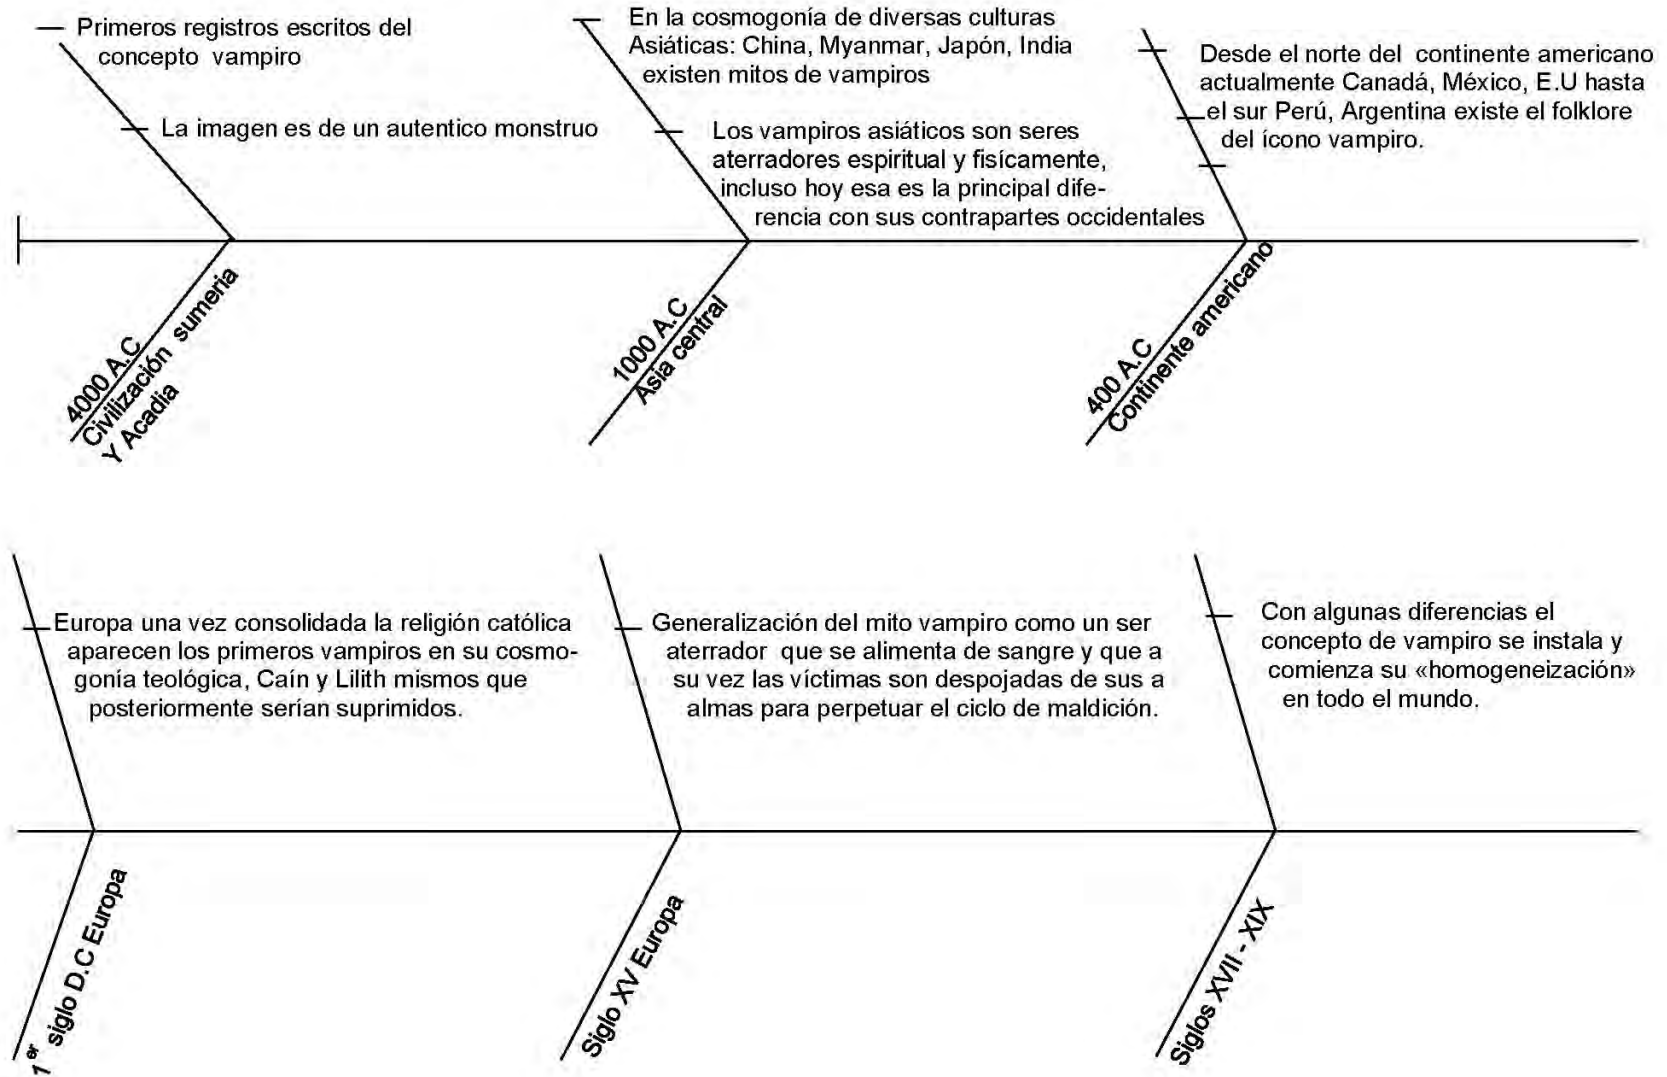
Primeros registros escritos del concepto vampiro

La imagen es de un autentico monstruo

4000 A.C
Civilización sumeria Y Acadia

En la cosmogonía de diversas culturas Asiáticas: China, Myanmar, Japón, India existen mitos de vampiros

Los vampiros asiáticos son seres aterradores espiritual y físicamente, incluso hoy esa es la principal diferencia con sus contrapartes occidentales

1000 A.C
Asia central

Desde el norte del continente americano actualmente Canadá, México, E.U hasta el sur Perú, Argentina existe el folklore del ícono vampiro.

400 A.C
Continente americano

Europa una vez consolidada la religión católica aparecen los primeros vampiros en su cosmogonía teológica, Caín y Lilith mismos que posteriormente serían suprimidos.

$1^{er}$ siglo D.C Europa

Generalización del mito vampiro como un ser aterrador que se alimenta de sangre y que a su vez las víctimas son despojadas de sus a almas para perpetuar el ciclo de maldición.

Siglo XV Europa

Con algunas diferencias el concepto de vampiro se instala y comienza su «homogeneización» en todo el mundo.

Siglos XVII - XIX